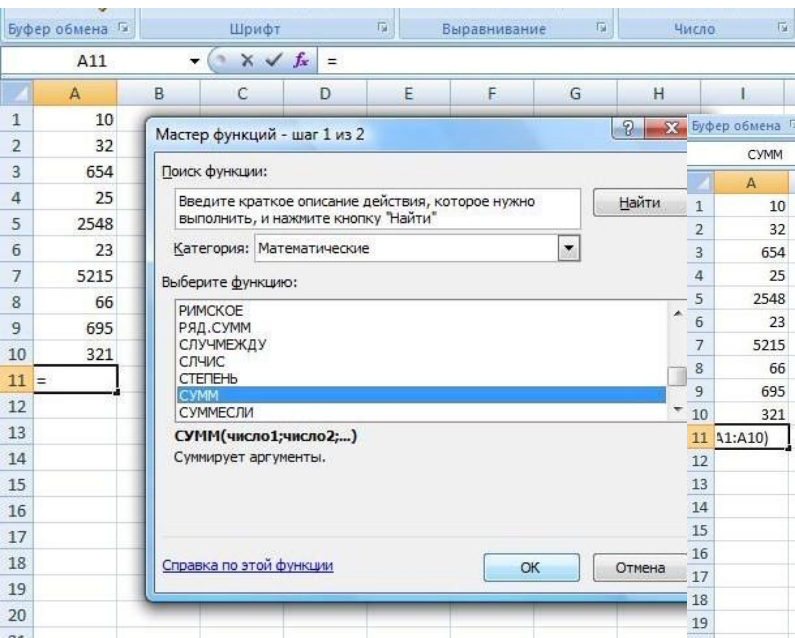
Буфер обмена | Шрифт | Выравнивание | Число

A11 | × ✓ $f_x$ | =

| | A | B | C | D | E | F | G | H | I |
|---|---|---|---|---|---|---|---|---|---|
| 1 | 10 | | | | | | | | |
| 2 | 32 | | | | | | | | |
| 3 | 654 | | | | | | | | |
| 4 | 25 | | | | | | | | |
| 5 | 2548 | | | | | | | | |
| 6 | 23 | | | | | | | | |
| 7 | 5215 | | | | | | | | |
| 8 | 66 | | | | | | | | |
| 9 | 695 | | | | | | | | |
| 10 | 321 | | | | | | | | |
| 11 | = | | | | | | | | |
| 12 | | | | | | | | | |
| 13 | | | | | | | | | |
| 14 | | | | | | | | | |
| 15 | | | | | | | | | |
| 16 | | | | | | | | | |
| 17 | | | | | | | | | |
| 18 | | | | | | | | | |
| 19 | | | | | | | | | |
| 20 | | | | | | | | | |

Мастер функций - шаг 1 из 2

Поиск функции:

Введите краткое описание действия, которое нужно выполнить, и нажмите кнопку "Найти"

Найти

Категория: Математические

Выберите функцию:

РИМСКОЕ
РЯД.СУММ
СЛУЧМЕЖДУ
СЛЧИС
СТЕПЕНЬ
СУММ
СУММЕСЛИ

СУММ(число1;число2;...)
Суммирует аргументы.

Справка по этой функции

OK

Отмена

Буфер обмена
СУММ

| | A |
|---|---|
| 1 | 10 |
| 2 | 32 |
| 3 | 654 |
| 4 | 25 |
| 5 | 2548 |
| 6 | 23 |
| 7 | 5215 |
| 8 | 66 |
| 9 | 695 |
| 10 | 321 |
| 11 | A1:A10) |
| 12 | |
| 13 | |
| 14 | |
| 15 | |
| 16 | |
| 17 | |
| 18 | |
| 19 | |